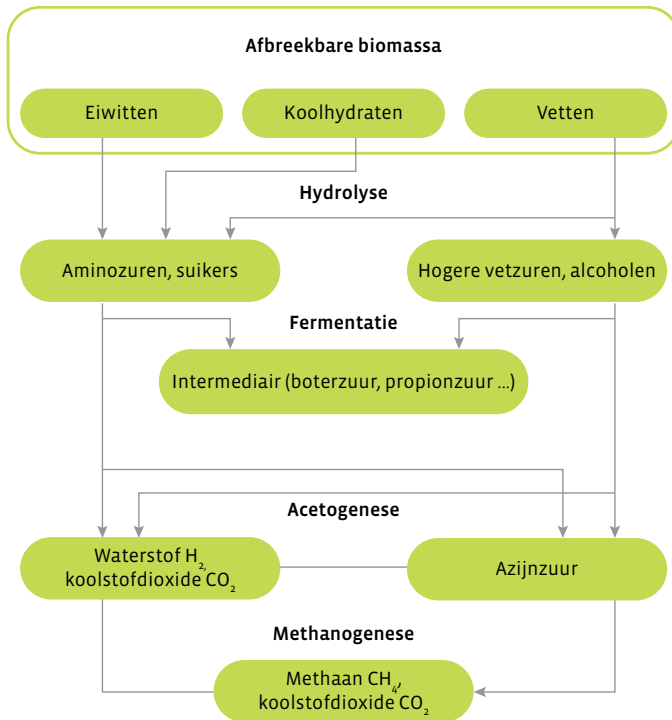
Afbreekbare biomassa

Eiwitten

Koolhydraten

Vetten

Hydrolyse

Aminozuren, suikers

Hogere vetzuren, alcoholen

Fermentatie

Intermediair (boterzuur, propionzuur ...)

Acetogenese

Waterstof $H_2$, koolstofdioxide $CO_2$

Azijnzuur

Methanogenese

Methaan $CH_4$, koolstofdioxide $CO_2$